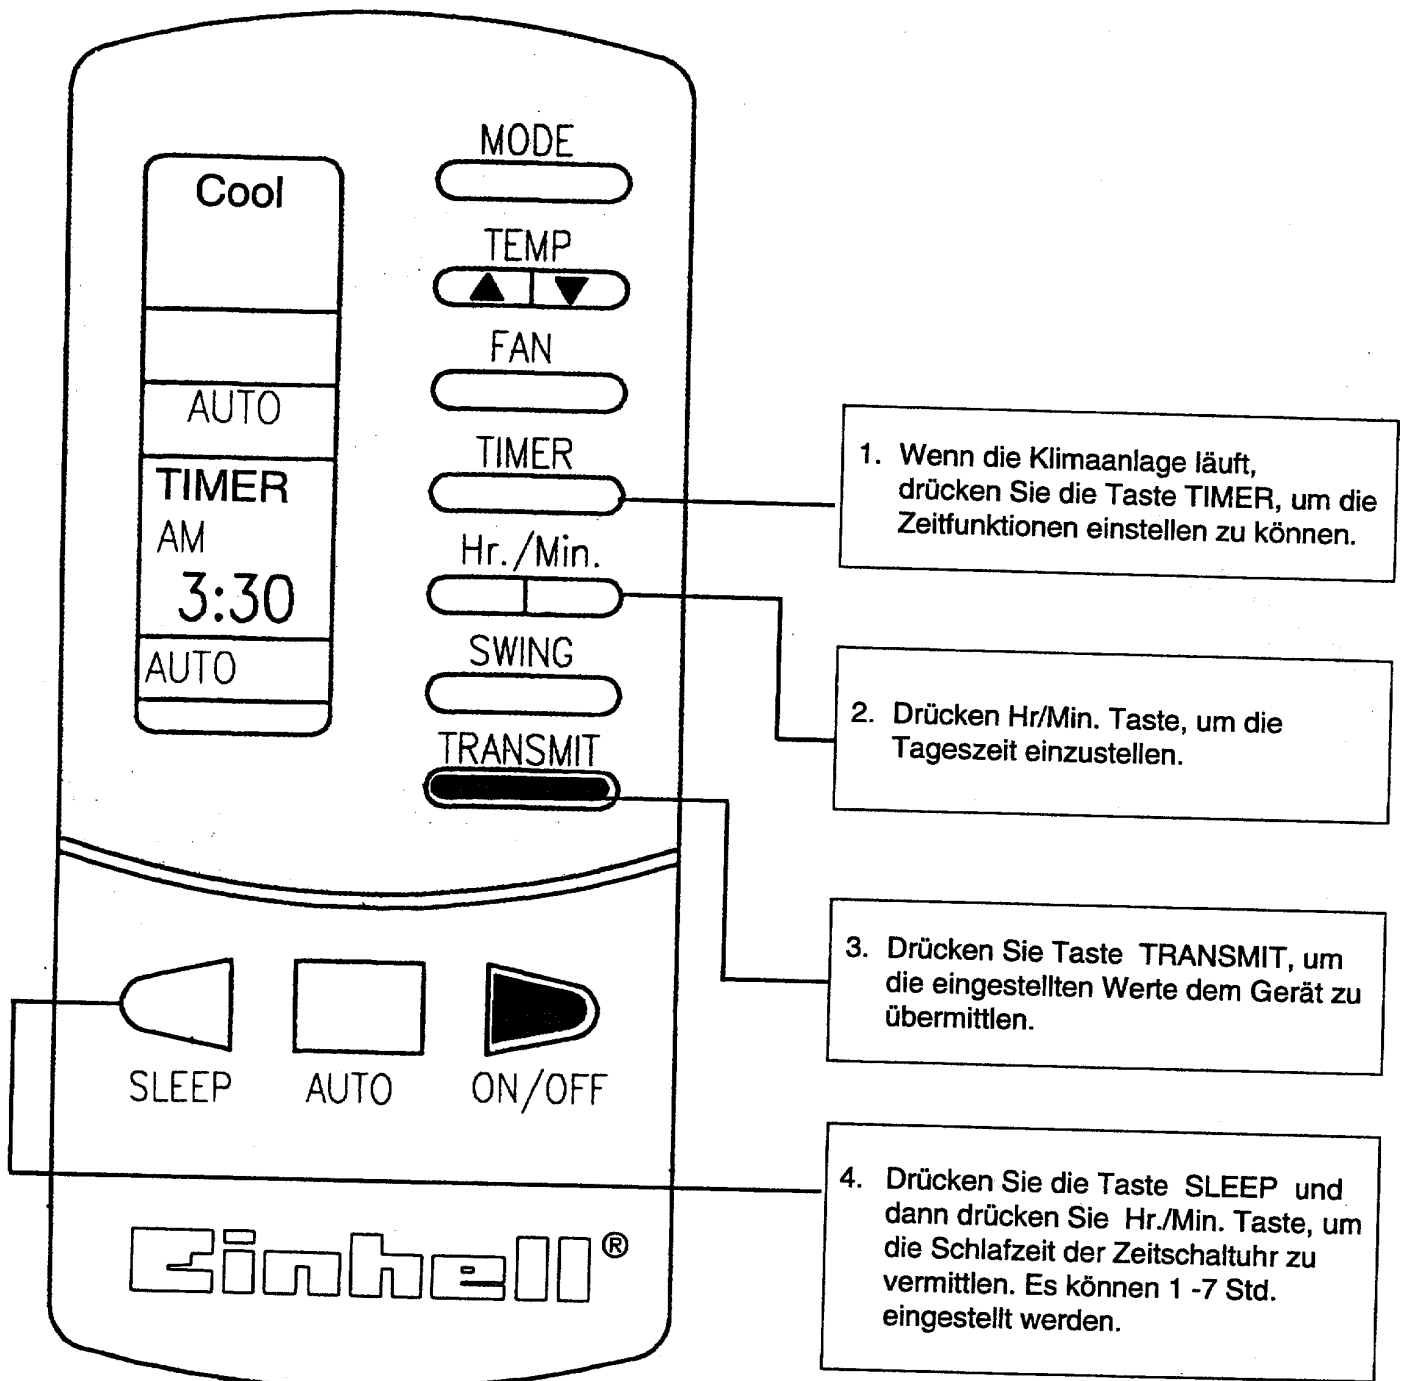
Cool

AUTO

TIMER
AM
3:30

AUTO

MODE

TEMP

FAN

TIMER

Hr./Min.

SWING

TRANSMIT

SLEEP

AUTO

ON/OFF

Einhell®

1. Wenn die Klimaanlage läuft, drücken Sie die Taste TIMER, um die Zeitfunktionen einstellen zu können.

2. Drücken Hr/Min. Taste, um die Tageszeit einzustellen.

3. Drücken Sie Taste TRANSMIT, um die eingestellten Werte dem Gerät zu übermittlen.

4. Drücken Sie die Taste SLEEP und dann drücken Sie Hr./Min. Taste, um die Schlafzeit der Zeitschaltuhr zu vermittlen. Es können 1 -7 Std. eingestellt werden.